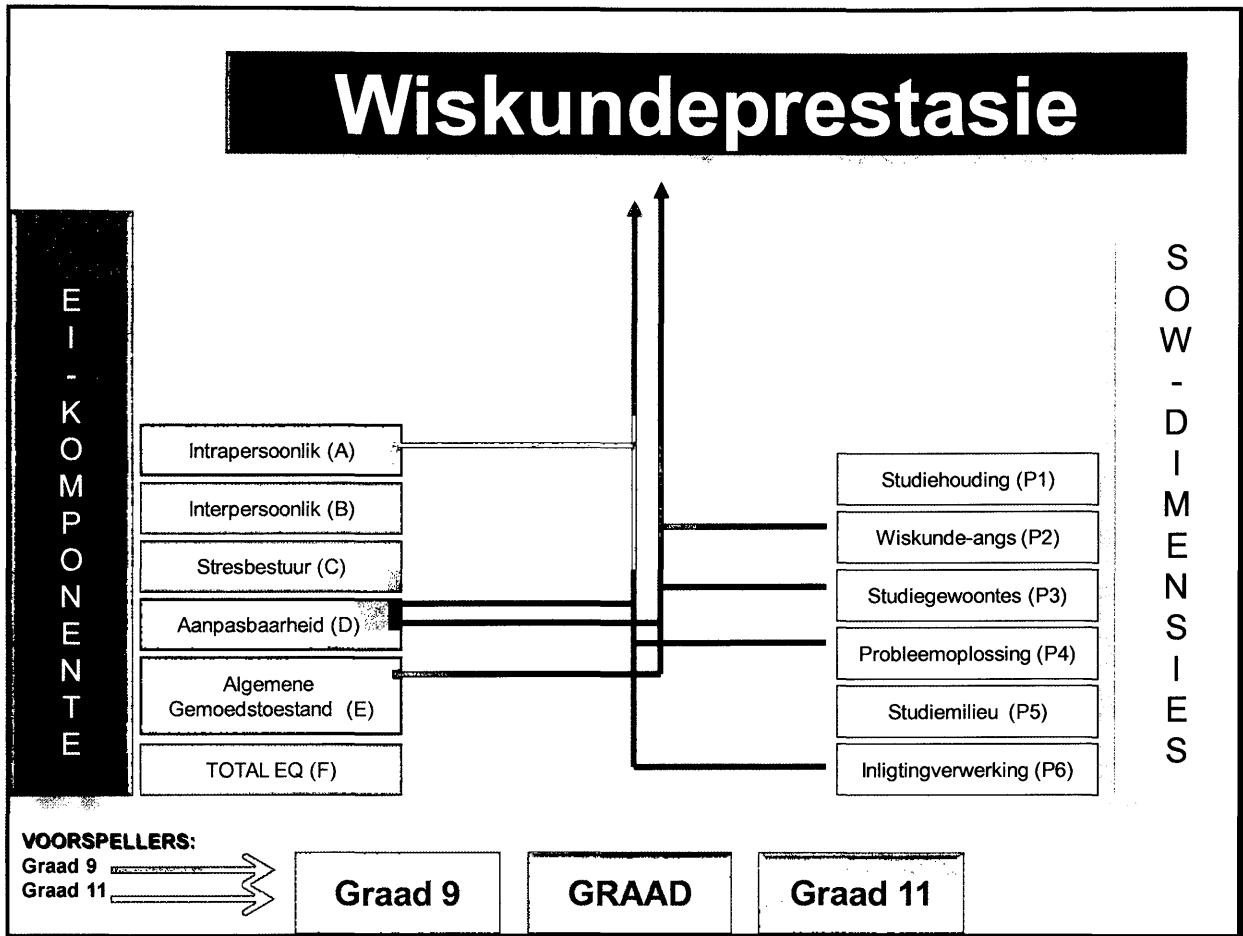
Wiskundeprestasie

EI-KOMPONENTE

Intrapersoonlik (A)

Interpersoonlik (B)

Stresbestuur (C)

Aanpasbaarheid (D)

Algemene Gemoedstoestand (E)

TOTAL EQ (F)

SOW-DIMENSIES

Studiehouding (P1)

Wiskunde-angs (P2)

Studiegewoontes (P3)

Probleemoplossing (P4)

Studiemilieu (P5)

Inligtingverwerking (P6)

VOORSPELLERS:
Graad 9
Graad 11

Graad 9

GRAAD

Graad 11